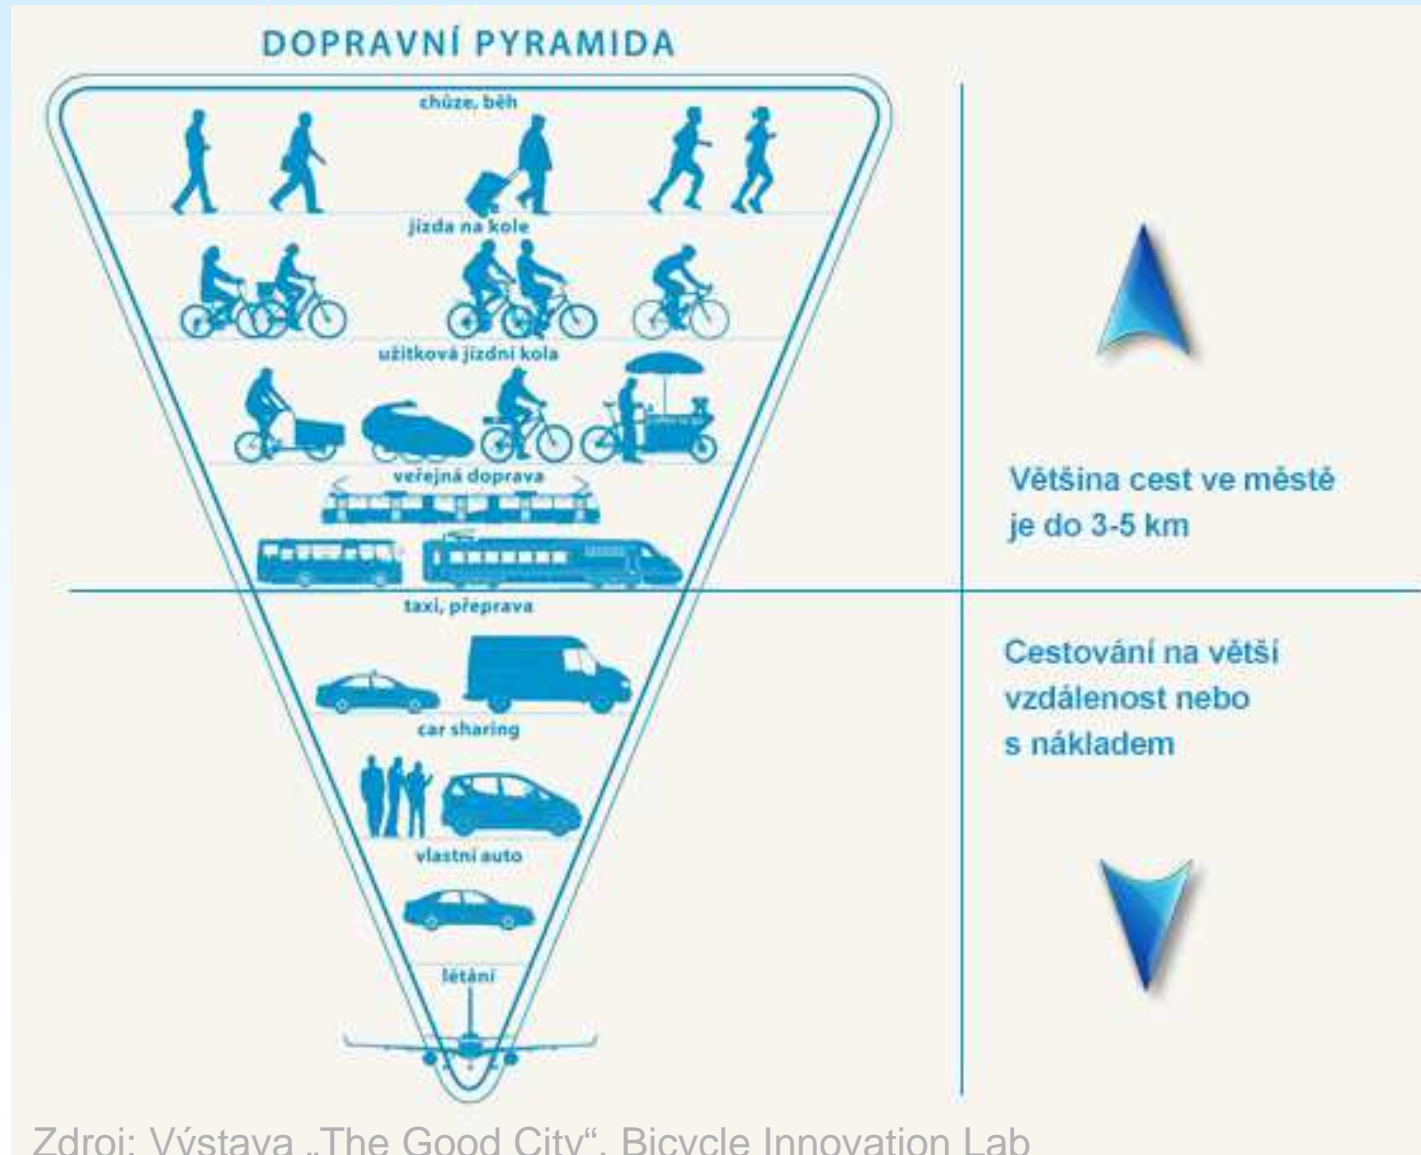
DOPRAVNÍ PYRAMIDA

chůze, běh

jízda na kole

užitková jízdní kola

veřejná doprava

taxi, přeprava

car sharing

vlastní auto

létání

Většina cest ve městě je do 3-5 km

Cestování na větší vzdálenost nebo s nákladem

Zdroj: Výstava „The Good City“, Bicycle Innovation Lab